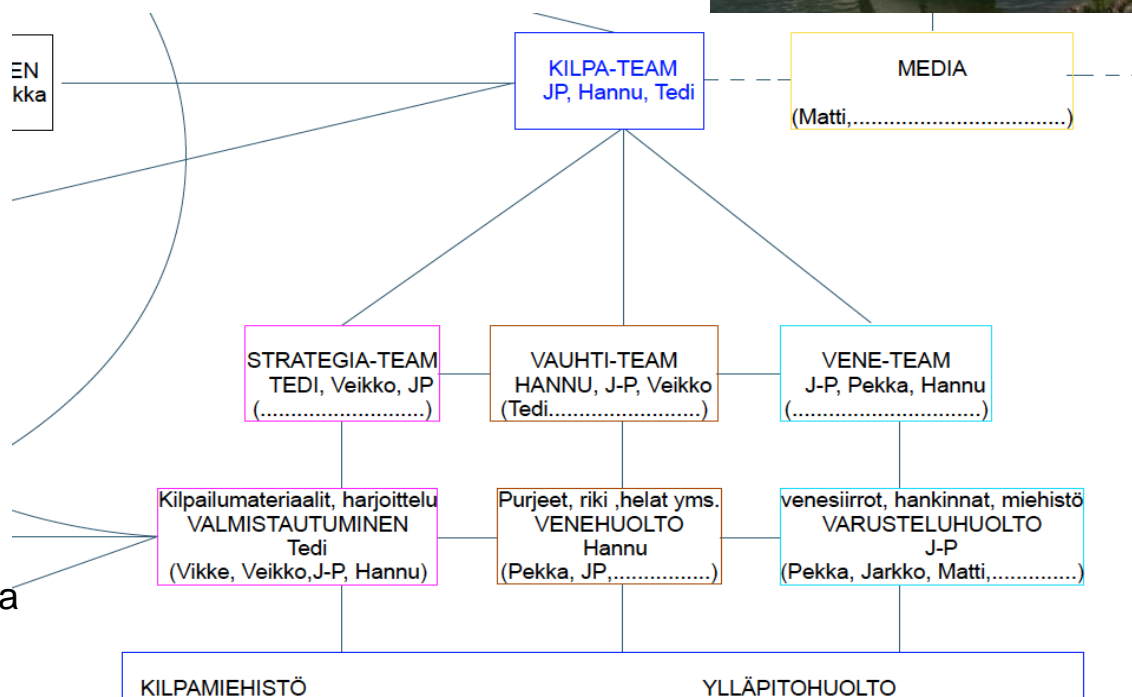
EN
kka

KILPA-TEAM
JP, Hannu, Tedi

MEDIA
(Matti,..................................)

STRATEGIA-TEAM
TEDI, Veikko, JP
(..........................)

VAUHTI-TEAM
HANNU, J-P, Veikko
(Tedi........................)

VENE-TEAM
J-P, Pekka, Hannu
(..............................)

Kilpailumateriaalit, harjoittelu
VALMISTAUTUMINEN
Tedi
(Vikke, Veikko,J-P, Hannu)

Purjeet, riki ,helat yms.
VENEHUOLTO
Hannu
(Pekka, JP,................)

venesiirrot, hankinnat, miehistö
VARUSTELUHUOLTO
J-P
(Pekka, Jarkko, Matti,.............)

a

KILPAMIEHISTÖ

YLLÄPITOHUOLTO